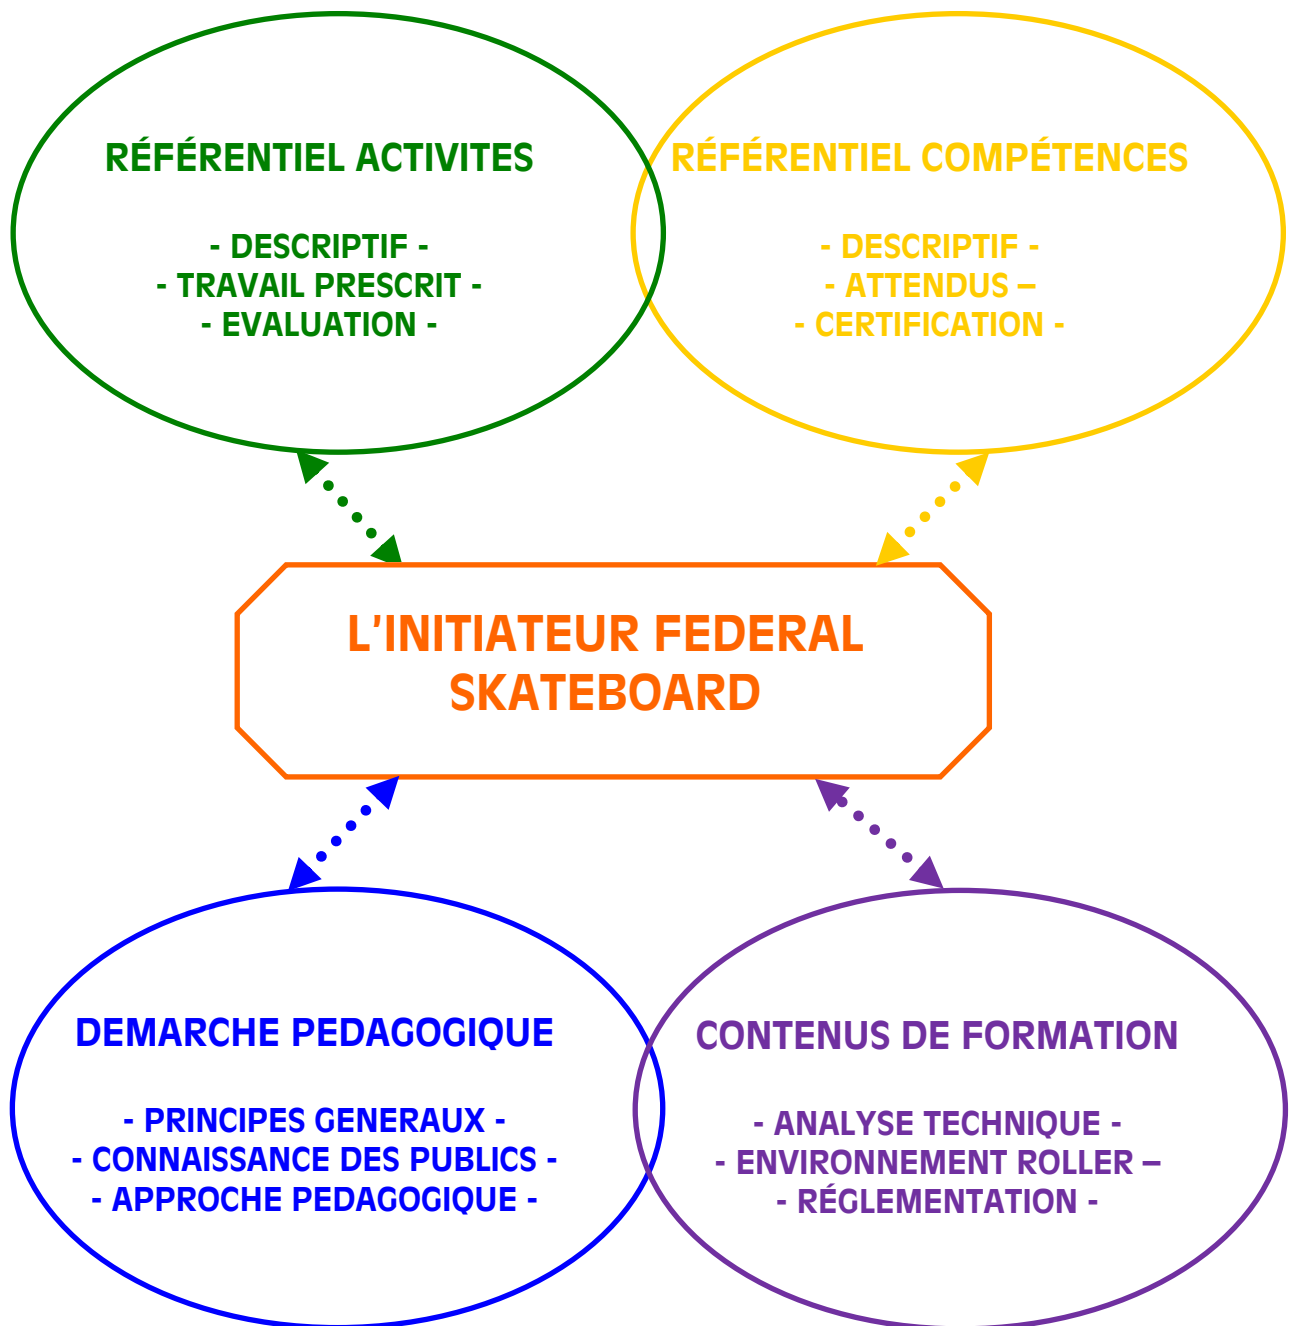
RÉFÉRENTIEL ACTIVITES

- DESCRIPTIF -
- TRAVAIL PRESCRIT -
- EVALUATION -

RÉFÉRENTIEL COMPÉTENCES

- DESCRIPTIF -
- ATTENDUS –
- CERTIFICATION -

L'INITIATEUR FEDERAL SKATEBOARD

DEMARCHE PEDAGOGIQUE

- PRINCIPES GENERAUX -
- CONNAISSANCE DES PUBLICS -
- APPROCHE PEDAGOGIQUE -

CONTENUS DE FORMATION

- ANALYSE TECHNIQUE -
- ENVIRONNEMENT ROLLER –
- RÉGLEMENTATION -